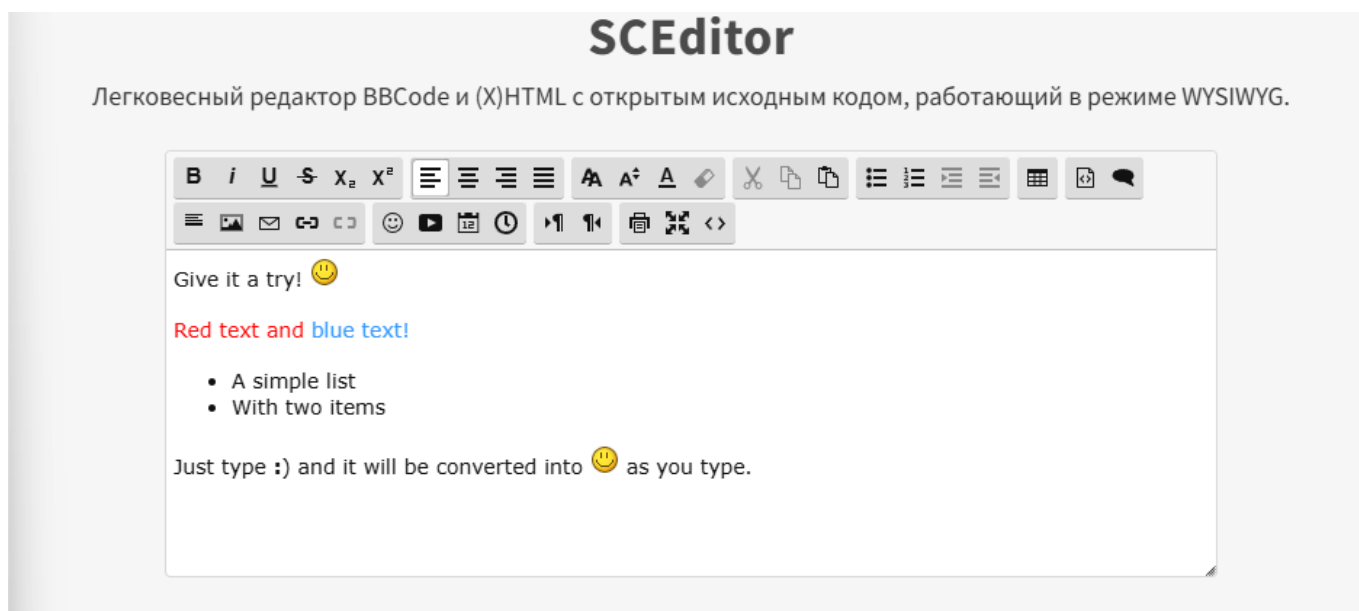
SCEditor

Легковесный редактор BBCode и (X)HTML с открытым исходным кодом, работающий в режиме WYSIWYG.

B I U S $X_2$ $X^2$ A A A <>

Give it a try!

Red text and blue text!

- A simple list
- With two items

Just type :) and it will be converted into as you type.